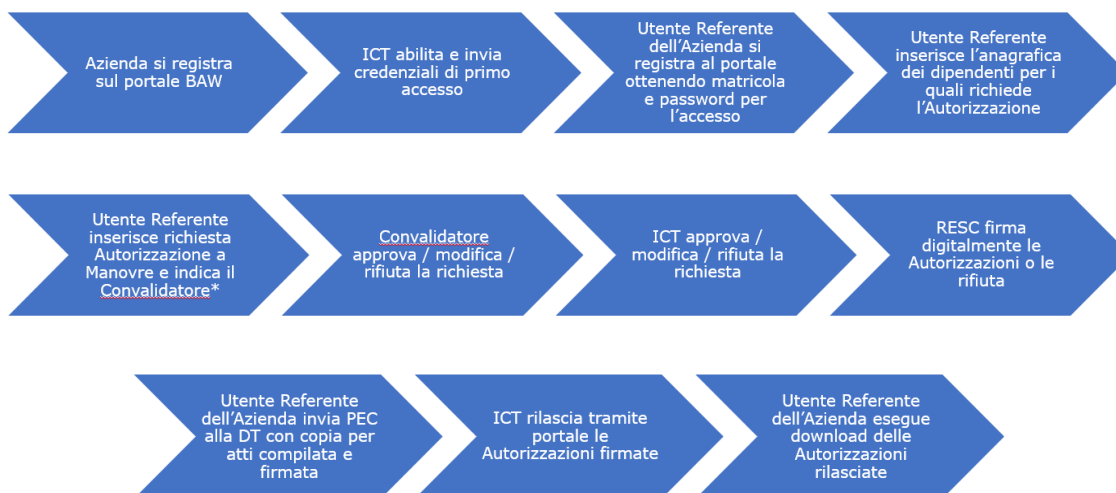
Azienda si registra sul portale BAW

ICT abilita e invia credenziali di primo accesso

Utente Referente dell'Azienda si registra al portale ottenendo matricola e password per l'accesso

Utente Referente inserisce l'anagrafica dei dipendenti per i quali richiede l'Autorizzazione

Utente Referente inserisce richiesta Autorizzazione a Manovre e indica il Convalidatore*

Convalidatore approva / modifica / rifiuta la richiesta

ICT approva / modifica / rifiuta la richiesta

RESC firma digitalmente le Autorizzazioni o le rifiuta

Utente Referente dell'Azienda invia PEC alla DT con copia per atti compilata e firmata

ICT rilascia tramite portale le Autorizzazioni firmate

Utente Referente dell'Azienda esegue download delle Autorizzazioni rilasciate